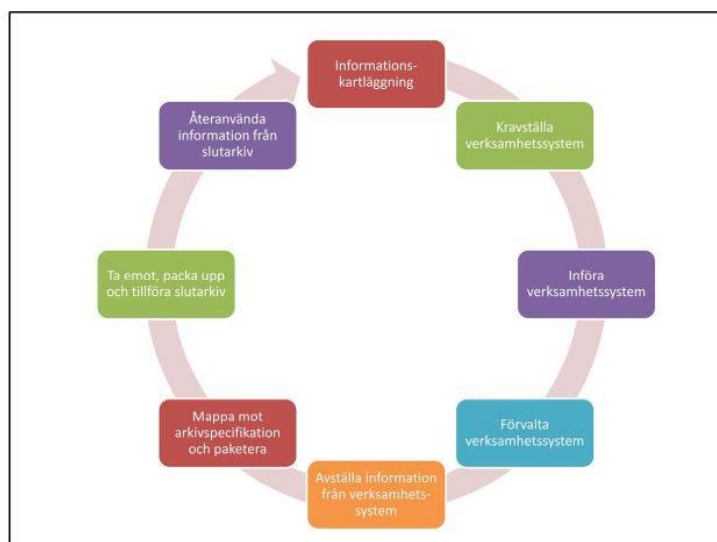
Informationskartläggning

Kravställa verksamhetssystem

Införa verksamhetssystem

Förvalta verksamhetssystem

Avställa information från verksamhetssystem

Mappa mot arkivspecifikation och paketera

Ta emot, packa upp och tillföra slutarkiv

Återanvända information från slutarkiv